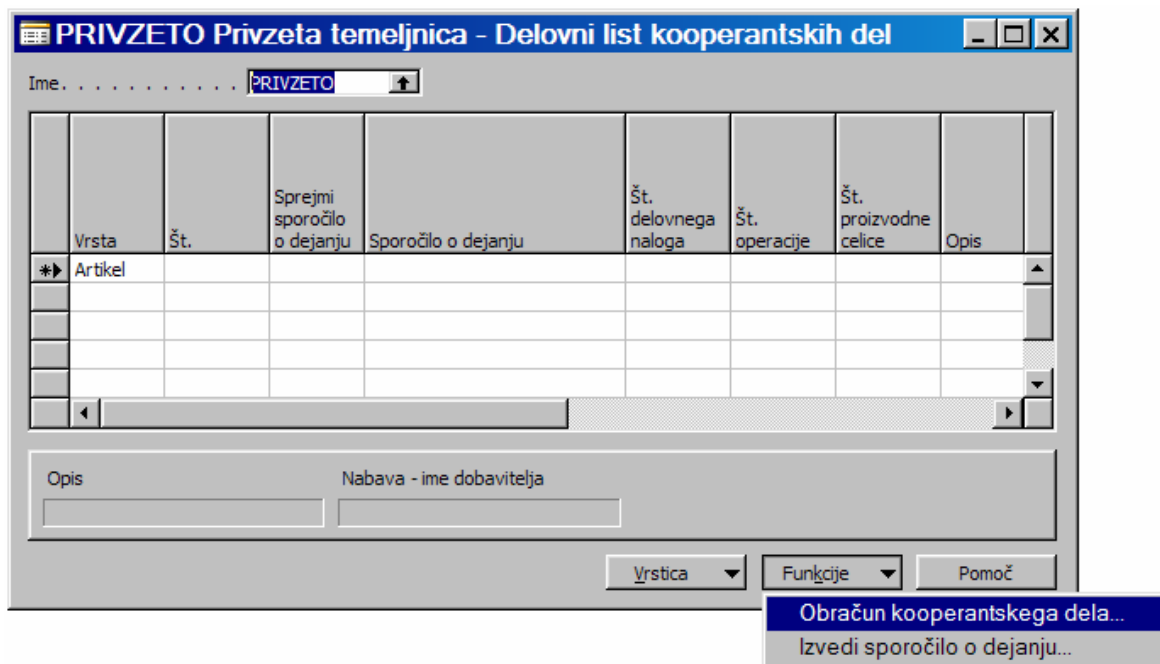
PRIVZETO Privzeta temeljnica - Delovni list kooperantskih del

Ime. . . . . . . . . . . PRIVZETO

| | Vrsta | Št. | Sprejmi sporočilo o dejanju | Sporočilo o dejanju | Št. delovnega naloga | Št. operacije | Št. proizvodne celice | Opis |
|---|---|---|---|---|---|---|---|---|
| * | Artikel | | | | | | | |
| | | | | | | | | |
| | | | | | | | | |
| | | | | | | | | |
| | | | | | | | | |

Opis

Nabava - ime dobavitelja

Vrstica

Funkcije

Pomoč

Obračun kooperantskega dela...

Izvedi sporočilo o dejanju...